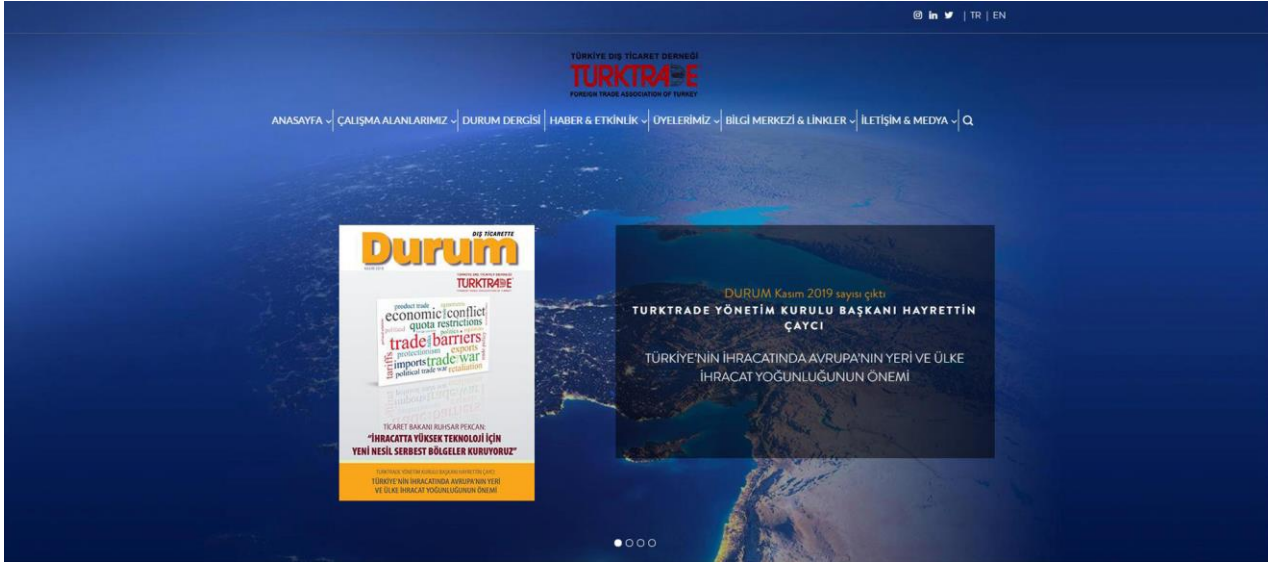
| TR | EN

TÜRKİYE DIŞ TİCARET DERNEĞİ
TURKTRADE
FOREIGN TRADE ASSOCIATION OF TURKEY

ANASAYFA | ÇALIŞMA ALANLARIMIZ | DURUM DERGİSİ | HABER & ETKİNLİK | ÜYELERİMİZ | BİLGİ MERKEZİ & LİNKLER | İLETİŞİM & MEDYA

DIŞ TİCARETTE
Durum
KASIM 2019
TÜRKİYE DIŞ TİCARET DERNEĞİ
TURKTRADE

product trade economic conflict yönetim quota restrictions trade barriers protectionism exports tariffs imports trade war political trade war retaliation

TİCARET BAKANI RUHSAR PEKCAN:
"İHRACATTA YÜKSEK TEKNOLOJİ İÇİN YENİ NESİL SERBEST BÖLGELER KURUYORUZ"

TURKTRADE YÖNETİM KURULU BAŞKANI HAYRETTİN ÇAYCI
TÜRKİYE'NİN İHRACATINDA AVRUPA'NIN YERİ VE ÜLKE İHRACAT YOĞUNLUĞUNUN ÖNEMİ

DURUM Kasım 2019 sayısı çıktı
TURKTRADE YÖNETİM KURULU BAŞKANI HAYRETTİN ÇAYCI

TÜRKİYE'NİN İHRACATINDA AVRUPA'NIN YERİ VE ÜLKE İHRACAT YOĞUNLUĞUNUN ÖNEMİ